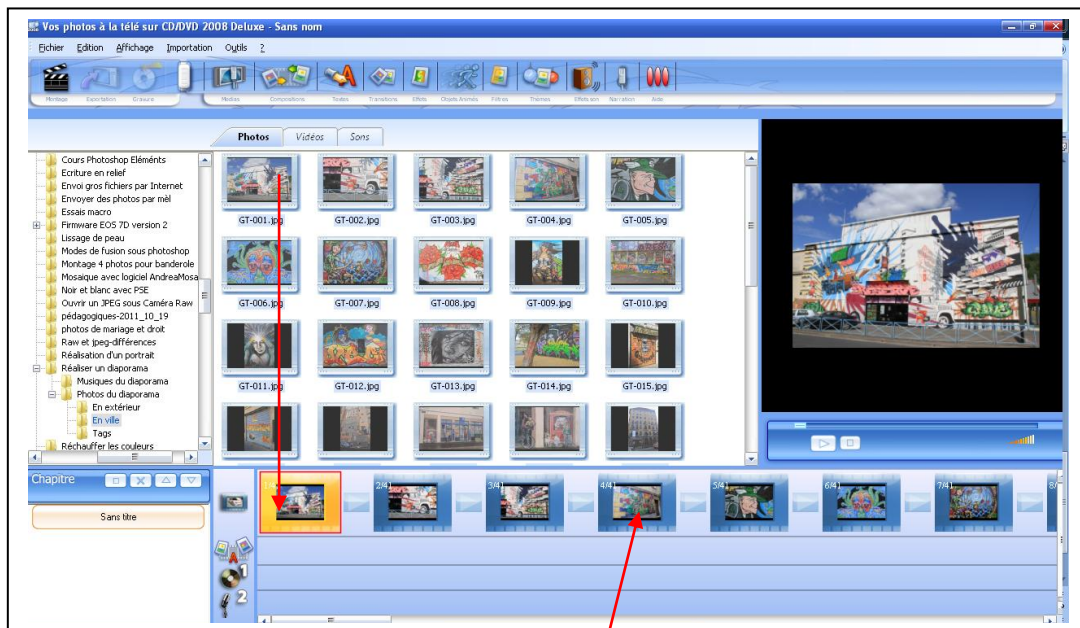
Vos photos à la télé sur CD/DVD 2008 Deluxe - Sans nom

Fichier Edition Affichage Importation Outils ?

Montage Exportation Gravure Médias Compositions Textes Transitions Effets Objets Animés Filtres Thèmes Effets son Narration Aide

Photos Vidéos Sons

Cours Photoshop Eléments
Ecriture en relief
Envoi gros fichiers par Internet
Envoyer des photos par mèl
Essais macro
Firmware EOS 7D version 2
Lissage de peau
Modes de fusion sous photoshop
Montage 4 photos pour banderole
Mosaique avec logiciel AndreaMosa
Noir et blanc avec PSE
Ouvrir un JPEG sous Caméra Raw
pédagogiques-2011_10_19
photos de mariage et droit
Raw et jpeg-différences
Réalisation d'un portrait
Réaliser un diaporama
Musiques du diaporama
Photos du diaporama
En extérieur
En ville
Tags
Réchauffer les couleurs

GT-001.jpg GT-002.jpg GT-003.jpg GT-004.jpg GT-005.jpg
GT-006.jpg GT-007.jpg GT-008.jpg GT-009.jpg GT-010.jpg
GT-011.jpg GT-012.jpg GT-013.jpg GT-014.jpg GT-015.jpg

Chapitre

Sans titre

2/41 3/41 4/41 5/41 6/41 7/41

1
2